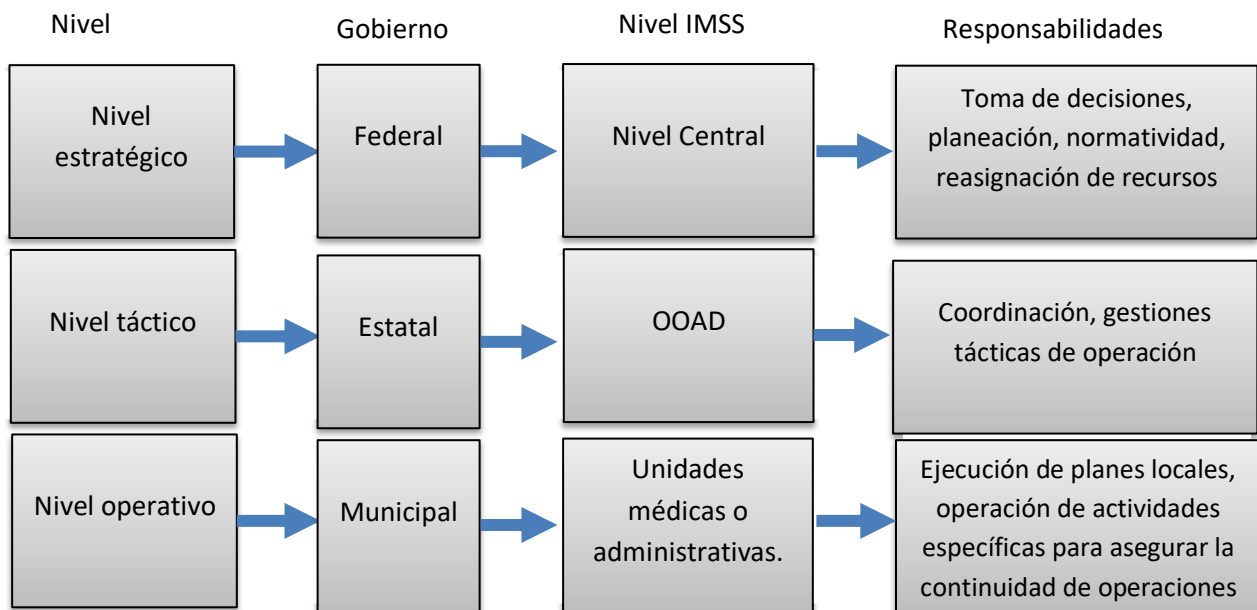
| Nivel | Gobierno | Nivel IMSS | Responsabilidades |
|---|---|---|---|
| Nivel estratégico | Federal | Nivel Central | Toma de decisiones, planeación, normatividad, reasignación de recursos |
| Nivel táctico | Estatal | OOAD | Coordinación, gestiones tácticas de operación |
| Nivel operativo | Municipal | Unidades médicas o administrativas. | Ejecución de planes locales, operación de actividades específicas para asegurar la continuidad de operaciones |